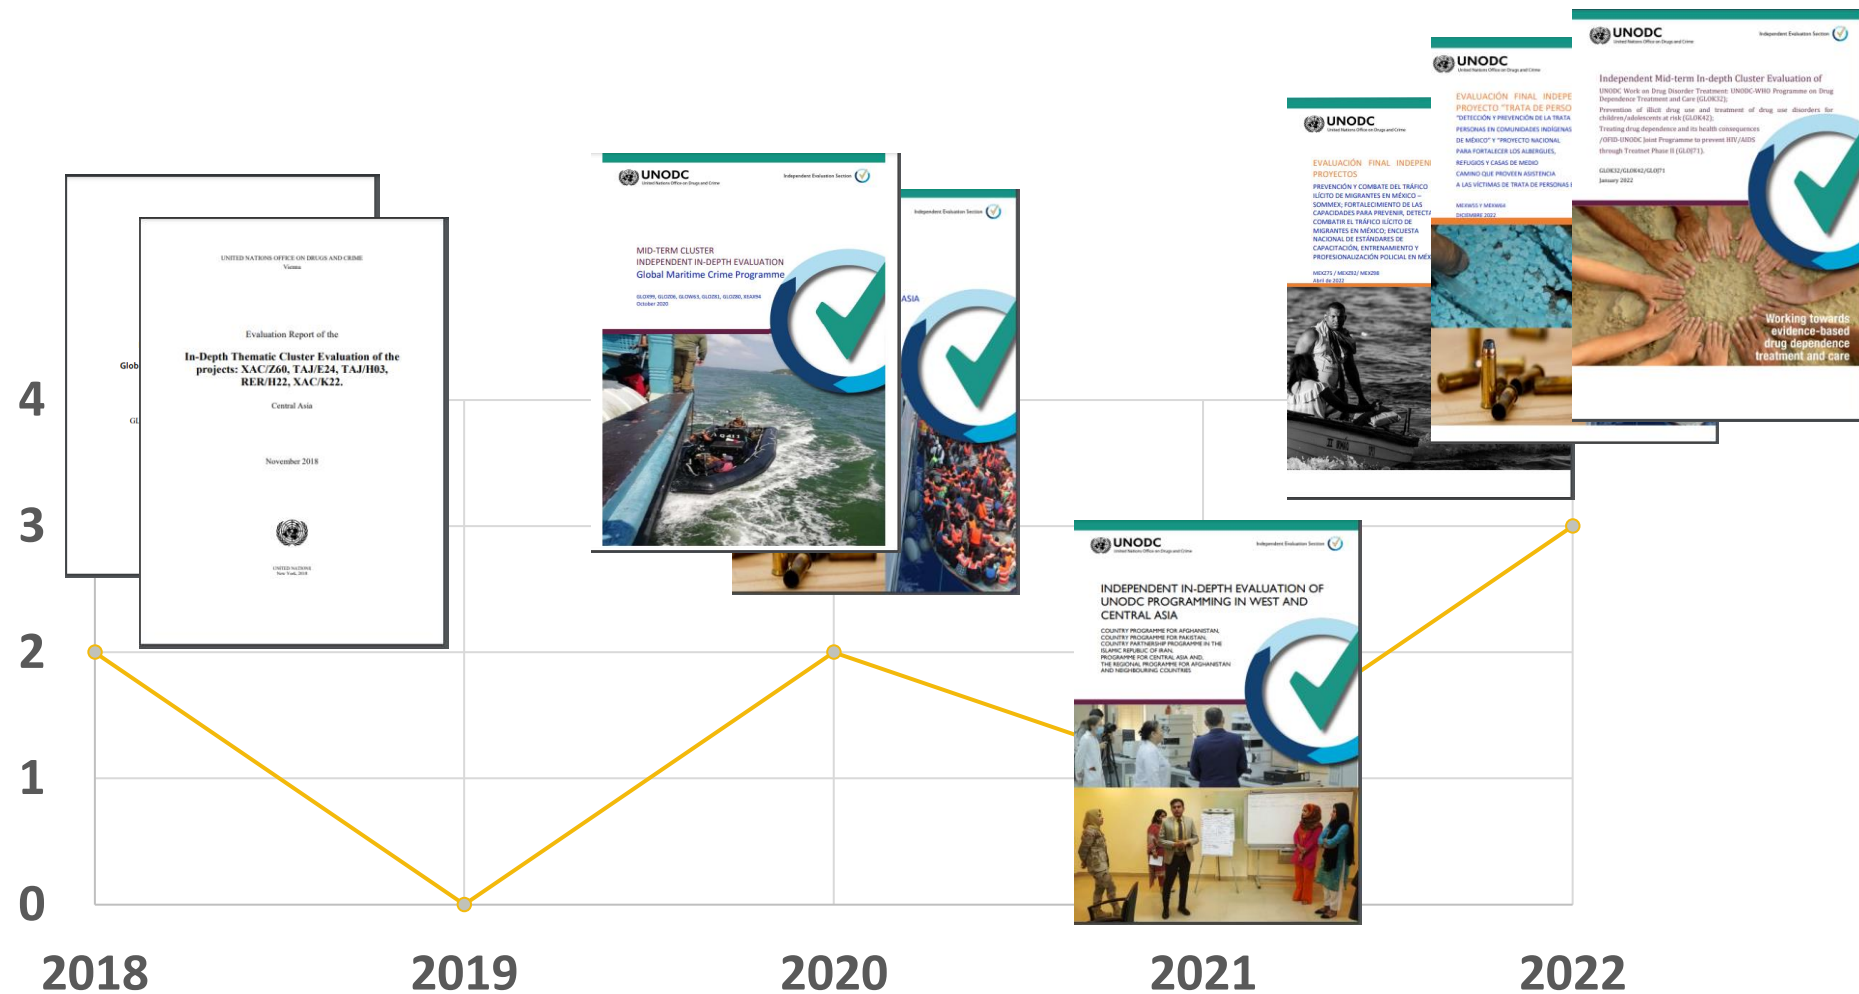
UNITED NATIONS OFFICE ON DRUGS AND CRIME
Vienna

Evaluation Report of the

In-Depth Thematic Cluster Evaluation of the projects: XAC/Z60, TAJ/E24, TAJ/H03, RER/H22, XAC/K22.

Central Asia

November 2018

UNITED NATIONS
New York, 2018

Glob

GL

UNODC
United Nations Office on Drugs and Crime

Independent Evaluation Section

MID-TERM CLUSTER
INDEPENDENT IN-DEPTH EVALUATION
Global Maritime Crime Programme

GLOX99, GLOZ06, GLOW63, GLOZ81, GLOZ80, XSAX94
October 2020

Independent Evaluation Section

ASIA

UNODC
United Nations Office on Drugs and Crime

Independent Evaluation Section

INDEPENDENT IN-DEPTH EVALUATION OF UNODC PROGRAMMING IN WEST AND CENTRAL ASIA

COUNTRY PROGRAMME FOR AFGHANISTAN,
COUNTRY PROGRAMME FOR PAKISTAN,
COUNTRY PARTNERSHIP PROGRAMME IN THE ISLAMIC REPUBLIC OF IRAN,
PROGRAMME FOR CENTRAL ASIA AND,
THE REGIONAL PROGRAMME FOR AFGHANISTAN AND NEIGHBOURING COUNTRIES

UNODC
United Nations Office on Drugs and Crime

EVALUACIÓN FINAL INDEPENI
PROYECTOS

PREVENCIÓN Y COMBATE DEL TRÁFICO ILÍCITO DE MIGRANTES EN MÉXICO – SOMMEX; FORTALECIMIENTO DE LAS CAPACIDADES PARA PREVENIR, DETECTA COMBATIR EL TRÁFICO ILÍCITO DE MIGRANTES EN MÉXICO; ENCUESTA NACIONAL DE ESTÁNDARES DE CAPACITACIÓN, ENTRENAMIENTO Y PROFESIONALIZACIÓN POLICIAL EN MÉX

MEXZ75 / MEXZ92/ MEXZ98
Abril de 2022

UNODC
United Nations Office on Drugs and Crime

EVALUACIÓN FINAL INDEPE
PROYECTO "TRATA DE PERSO
"DETECCIÓN Y PREVENCIÓN DE LA TRATA PERSONAS EN COMUNIDADES INDÍGENAS DE MÉXICO" Y "PROYECTO NACIONAL PARA FORTALECER LOS ALBERGUES, REFUGIOS Y CASAS DE MEDIO CAMINO QUE PROVEEN ASISTENCIA A LAS VÍCTIMAS DE TRATA DE PERSONAS

MEXW55 Y MEXW84
DICIEMBRE 2022

UNODC
United Nations Office on Drugs and Crime

Independent Evaluation Section

Independent Mid-term In-depth Cluster Evaluation of
UNODC Work on Drug Disorder Treatment: UNODC-WHO Programme on Drug Dependence Treatment and Care (GLOK32);
Prevention of illicit drug use and treatment of drug use disorders for children/adolescents at risk (GLOK42);
Treating drug dependence and its health consequences /OFID-UNODC Joint Programme to prevent HIV/AIDS through Treatment Phase II (GLOJ71).

GLOK32/GLOK42/GLOJ71
January 2022

Working towards evidence-based drug dependence treatment and care

4
3
2
1
0

2018
2019
2020
2021
2022